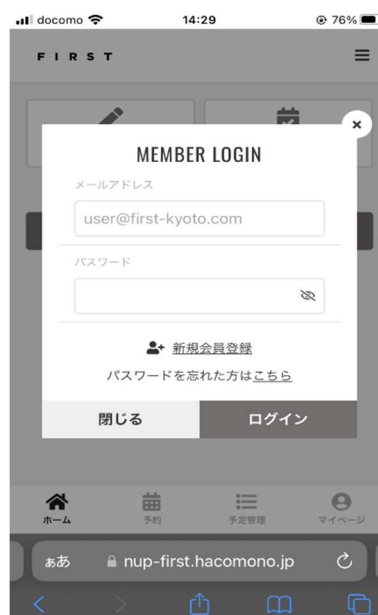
docomo 14:29 76%

FIRST

MEMBER LOGIN

メールアドレス

user@first-kyoto.com

パスワード

新規会員登録

パスワードを忘れた方はこちら

閉じる

ログイン

ホーム 予約 予定管理 マイページ

ぁあ nup-first.hacomono.jp